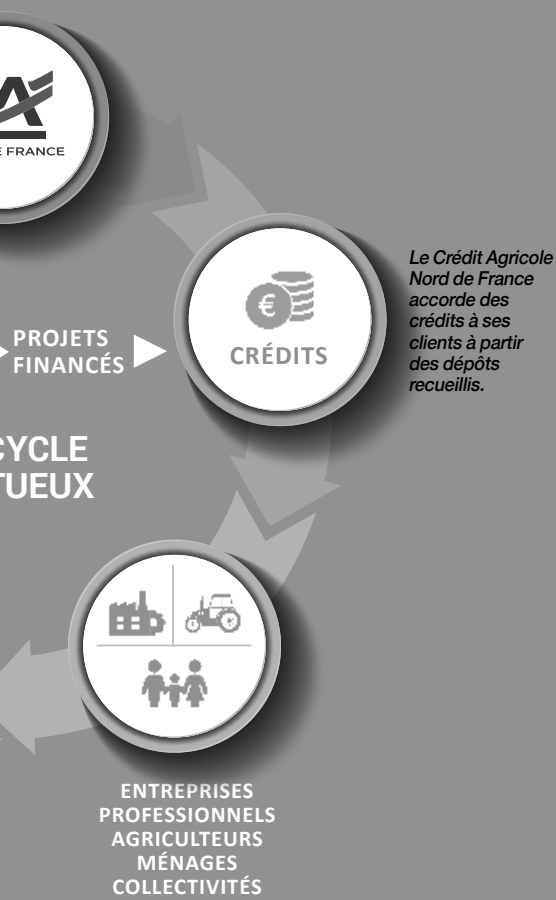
E FRANCE

PROJETS FINANCÉS

CRÉDITS

Le Crédit Agricole Nord de France accorde des crédits à ses clients à partir des dépôts recueillis.

CYCLE
TUEUX

ENTREPRISES
PROFESSIONNELS
AGRICULTEURS
MÉNAGES
COLLECTIVITÉS